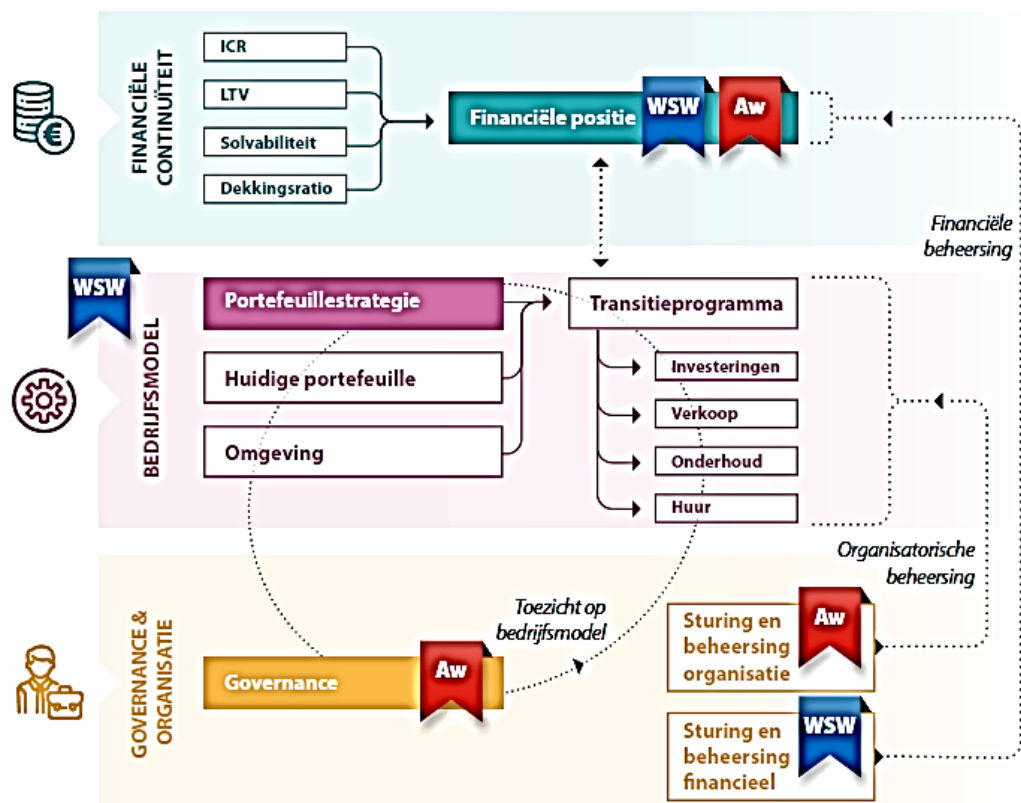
FINANCIËLE CONTINUÏTEIT

ICR

LTV

Solvabiliteit

Dekkingsratio

Financiële positie

WSW

Aw

Financiële beheersing

WSW

BEDRIJFSMODEL

Portefeuillestrategie

Huidige portefeuille

Omgeving

Transitieprogramma

Investeringen

Verkoop

Onderhoud

Huur

Organisatorische beheersing

GOVERNANCE & ORGANISATIE

Toezicht op bedrijfsmodel

Governance

Aw

Sturing en beheersing organisatie

Aw

Sturing en beheersing financieel

WSW